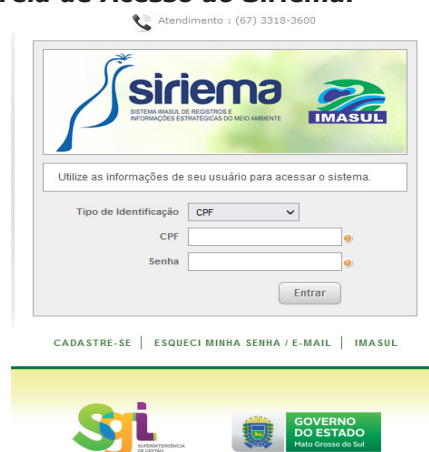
Tela de Acesso do Siriema:

Atendimento : (67) 3318-3600

siriema
SISTEMA IMASUL DE REGISTROS E INFORMAÇÕES ESTRATÉGICAS DO MEIO AMBIENTE

IMASUL

Utilize as informações de seu usuário para acessar o sistema.

Tipo de Identificação CPF

CPF

Senha

Entrar

CADASTRE-SE | ESQUECI MINHA SENHA / E-MAIL | IMASUL

SGI
SUPERINTENDÊNCIA DE GESTÃO

GOVERNO DO ESTADO
Mato Grosso do Sul